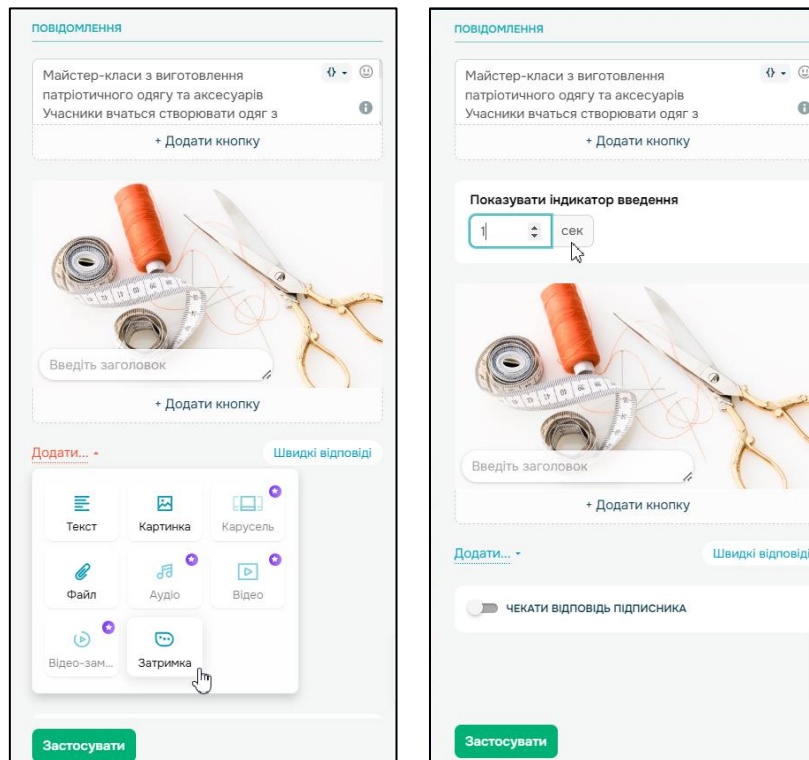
ПОВІДОМЛЕННЯ

Майстер-класи з виготовлення патріотичного одягу та аксесуарів Учасники вчаться створювати одяг з

+ Додати кнопку

Введіть заголовок

+ Додати кнопку

Додати...

Швидкі відповіді

Текст

Картинка

Карусель

Файл

Аудіо

Відео

Відео-зам...

Затримка

Застосувати

ПОВІДОМЛЕННЯ

Майстер-класи з виготовлення патріотичного одягу та аксесуарів Учасники вчаться створювати одяг з

+ Додати кнопку

Показувати індикатор введення

1 сек

Введіть заголовок

+ Додати кнопку

Додати...

Швидкі відповіді

ЧЕКАТИ ВІДПОВІДЬ ПІДПИСНИКА

Застосувати